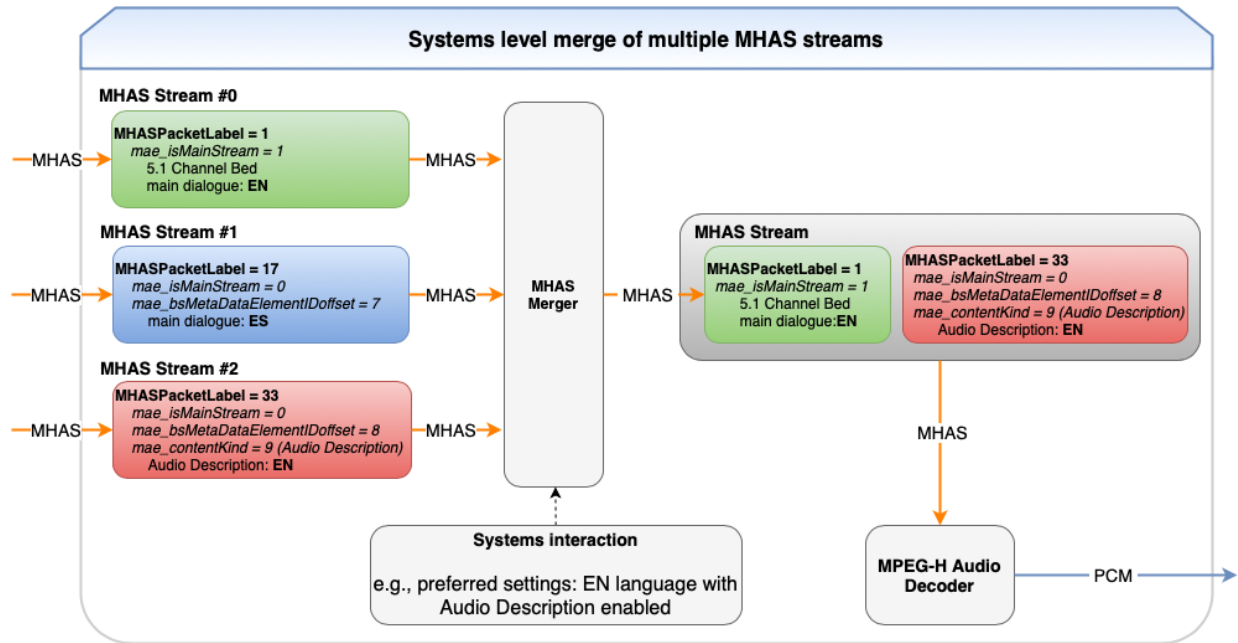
Systems level merge of multiple MHAS streams

MHAS Stream #0

MHAS

MHASPacketLabel = 1
mae_isMainStream = 1
5.1 Channel Bed
main dialogue: EN

MHAS

MHAS Stream #1

MHAS

MHASPacketLabel = 17
mae_isMainStream = 0
mae_bsMetaDataElementIDoffset = 7
main dialogue: ES

MHAS

MHAS Stream #2

MHAS

MHASPacketLabel = 33
mae_isMainStream = 0
mae_bsMetaDataElementIDoffset = 8
mae_contentKind = 9 (Audio Description)
Audio Description: EN

MHAS

MHAS Merger

MHAS

MHAS Stream

MHASPacketLabel = 1
mae_isMainStream = 1
5.1 Channel Bed
main dialogue:EN

MHASPacketLabel = 33
mae_isMainStream = 0
mae_bsMetaDataElementIDoffset = 8
mae_contentKind = 9 (Audio Description)
Audio Description: EN

MHAS

Systems interaction

e.g., preferred settings: EN language with Audio Description enabled

MPEG-H Audio Decoder

PCM